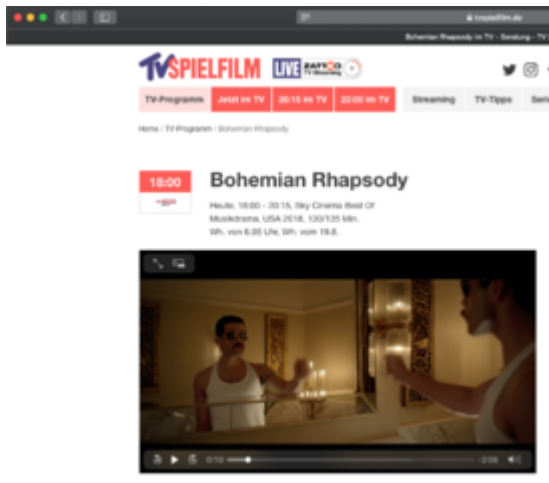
tvspielfilm.de

Bohemian Rhapsody im TV - Sendung - TV

TV SPIELFILM LIVE

TV-Programm | Jetzt im TV | 20:15 im TV | 22:00 im TV | Streaming | TV-Tipps | Seri

Home / TV-Programm / Bohemian Rhapsody

18:00

Bohemian Rhapsody

Heute, 18:00 - 20:15, Sky Cinema Best Of Musikdrama, USA 2018, 130/135 Min. Wh. von 6:05 Uhr, Wh. vom 19.8.

0:10

-2:06